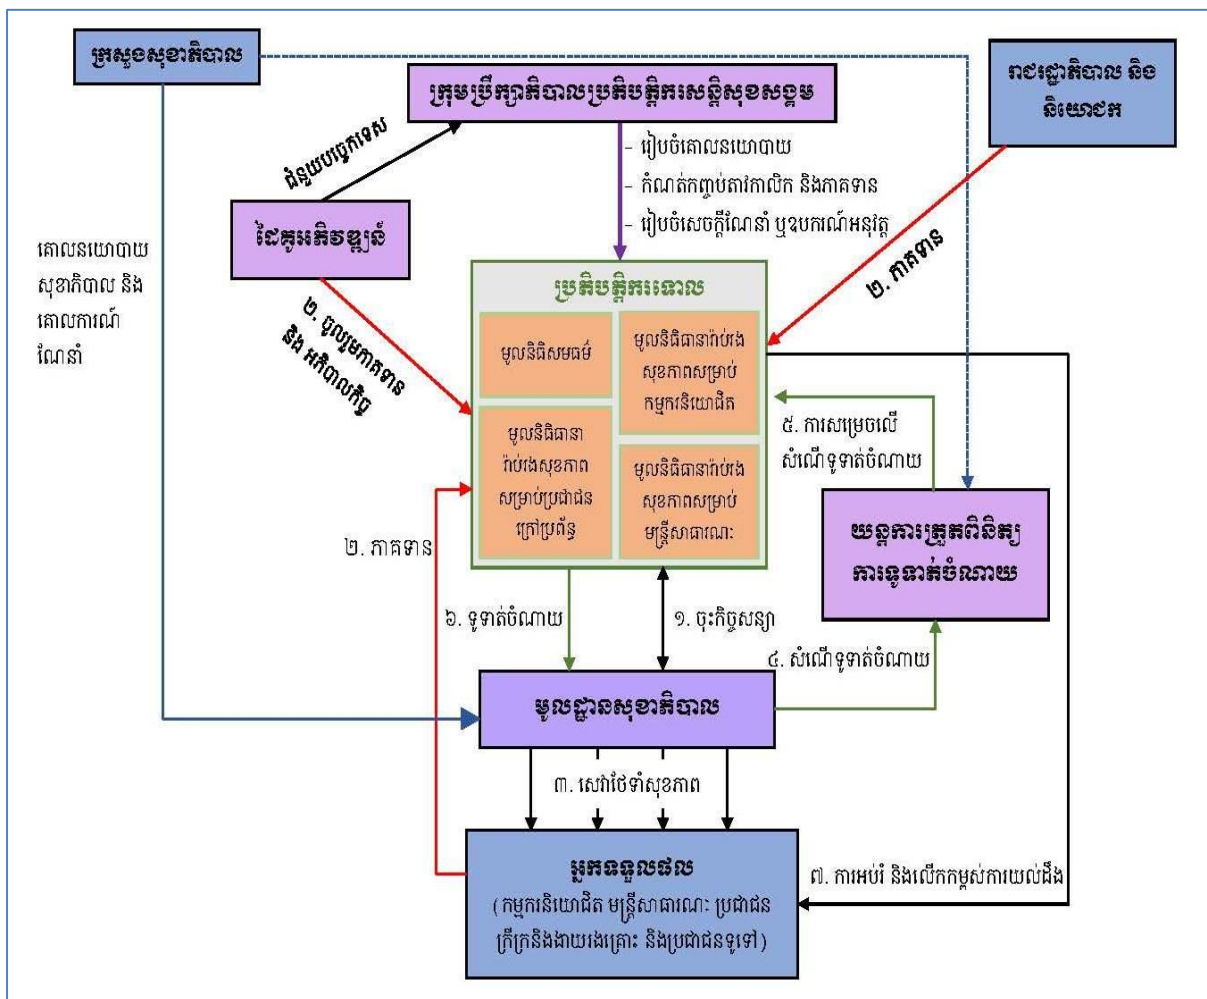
ក្រសួងសុខាភិបាល

ក្រុមប្រឹក្សាភិបាលប្រតិបត្តិករសន្តិសុខសង្គម

រាជរដ្ឋាភិបាល និង និយោជក

ជំនួយបច្ចេកទេស

- រៀបចំគោលនយោបាយ
- កំណត់កញ្ចប់គាំពារ និងភាគទាន
- រៀបចំសេចក្តីណែនាំ ឬឧបករណ៍អនុវត្ត

ដៃគូអភិវឌ្ឍន៍

២. ភាគទាន

គោលនយោបាយ សុខាភិបាល និង គោលការណ៍ណែនាំ

២. ប្រូព្យមភាគទាន និង អភិបាលកិច្ច

ប្រតិបត្តិករគោល

មូលនិធិសមធម៌

មូលនិធិធានារ៉ាប់រងសុខភាពសម្រាប់កម្មករនិយោជិត

មូលនិធិធានារ៉ាប់រងសុខភាពសម្រាប់ប្រជាជនក្រៅប្រព័ន្ធ

មូលនិធិធានារ៉ាប់រងសុខភាពសម្រាប់មន្ត្រីសាធារណៈ

៥. ការសម្រេចលើសំណើទូទាត់ចំណាយ

យន្តការត្រួតពិនិត្យការទូទាត់ចំណាយ

២. ភាគទាន

៦. ទូទាត់ចំណាយ

១. ចុះកិច្ចសន្យា

៤. សំណើទូទាត់ចំណាយ

មូលដ្ឋានសុខាភិបាល

៣. សេវាថែទាំសុខភាព

អ្នកទទួលផល
(កម្មករនិយោជិត មន្ត្រីសាធារណៈ ប្រជាជនក្រីក្រនិងងាយរងគ្រោះ និងប្រជាជនទូទៅ)

៧. ការអប់រំ និងលើកកម្ពស់ការយល់ដឹង